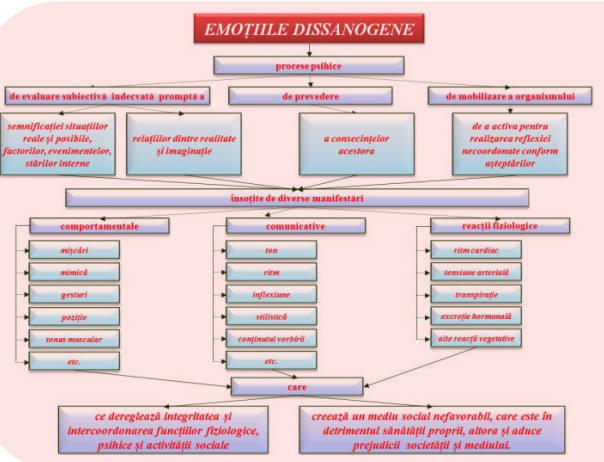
EMOȚIILE DISSANOGENE

procese psihice

de evaluare subiectivă indecvată promptă a

de prevedere

de mobilizare a organismului

semnificației situațiilor reale și posibile, factorilor, evenimentelor, stărilor interne

relațiilor dintre realitate și imaginație

a consecințeior acestora

de a activa pentru realizarea reflexiei necoordonate conform așteptărilor

însoțite de diverse manifestări

comportamentale

comunicative

reacții fiziologice

mișcări

mimică

gesturi

poziție

tonus muscular

etc.

ton

ritm

inflexiune

stilistică

conținutul vorbirii

etc.

ritm cardiac

tensiune arterială

transpirație

excreție hormonală

alte reacții vegetative

care

ce dereglează integritatea și intercoordonarea funcțiilor fiziologice, psihice și activității sociale

creează un mediu social nefavorabil, care este în detrimentul sănătății proprii, altora și aduce prejudicii societății și mediului.